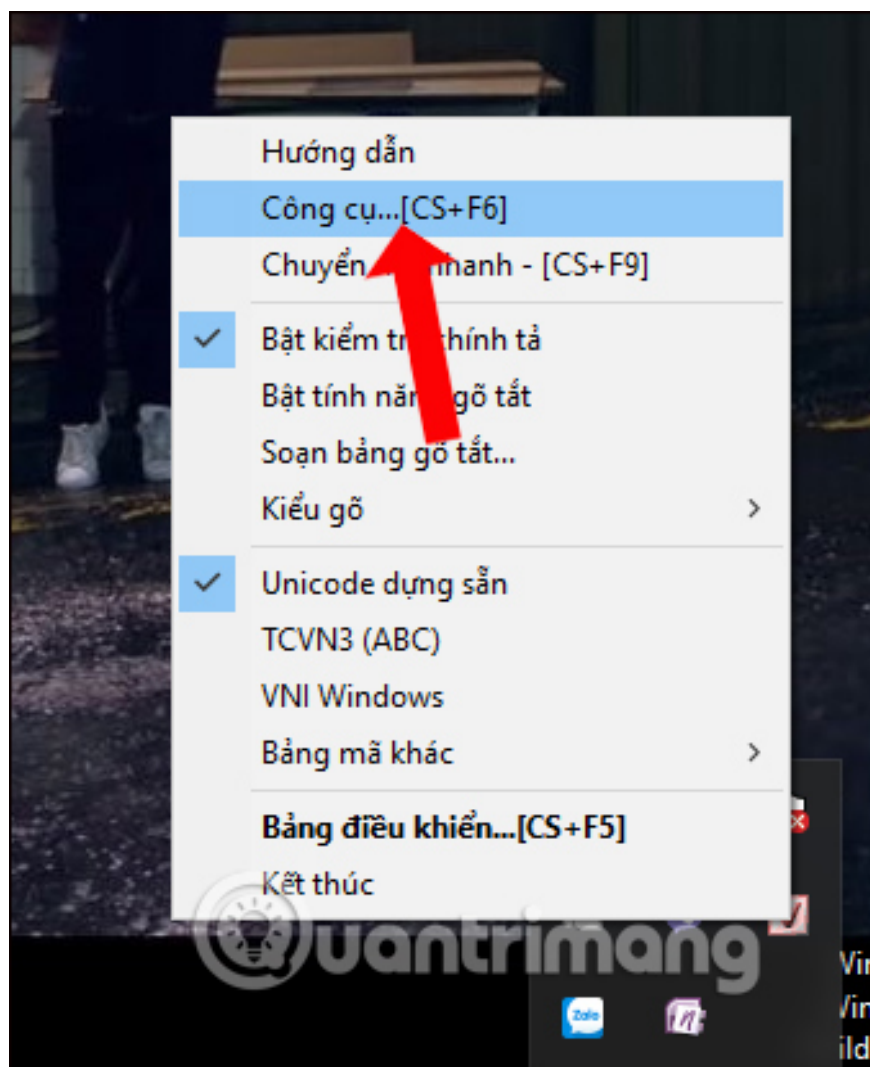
Hướng dẫn
Công cụ...[CS+F6]
Chuyển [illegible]nhanh - [CS+F9]
Bật kiểm tr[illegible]chính tả
Bật tính năn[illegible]gõ tắt
Soạn bảng gõ tắt...
Kiểu gõ
Unicode dựng sẵn
TCVN3 (ABC)
VNI Windows
Bảng mã khác
Bảng điều khiển...[CS+F5]
Kết thúc

Quantrimang
Zalo
Vin
Vin
ild